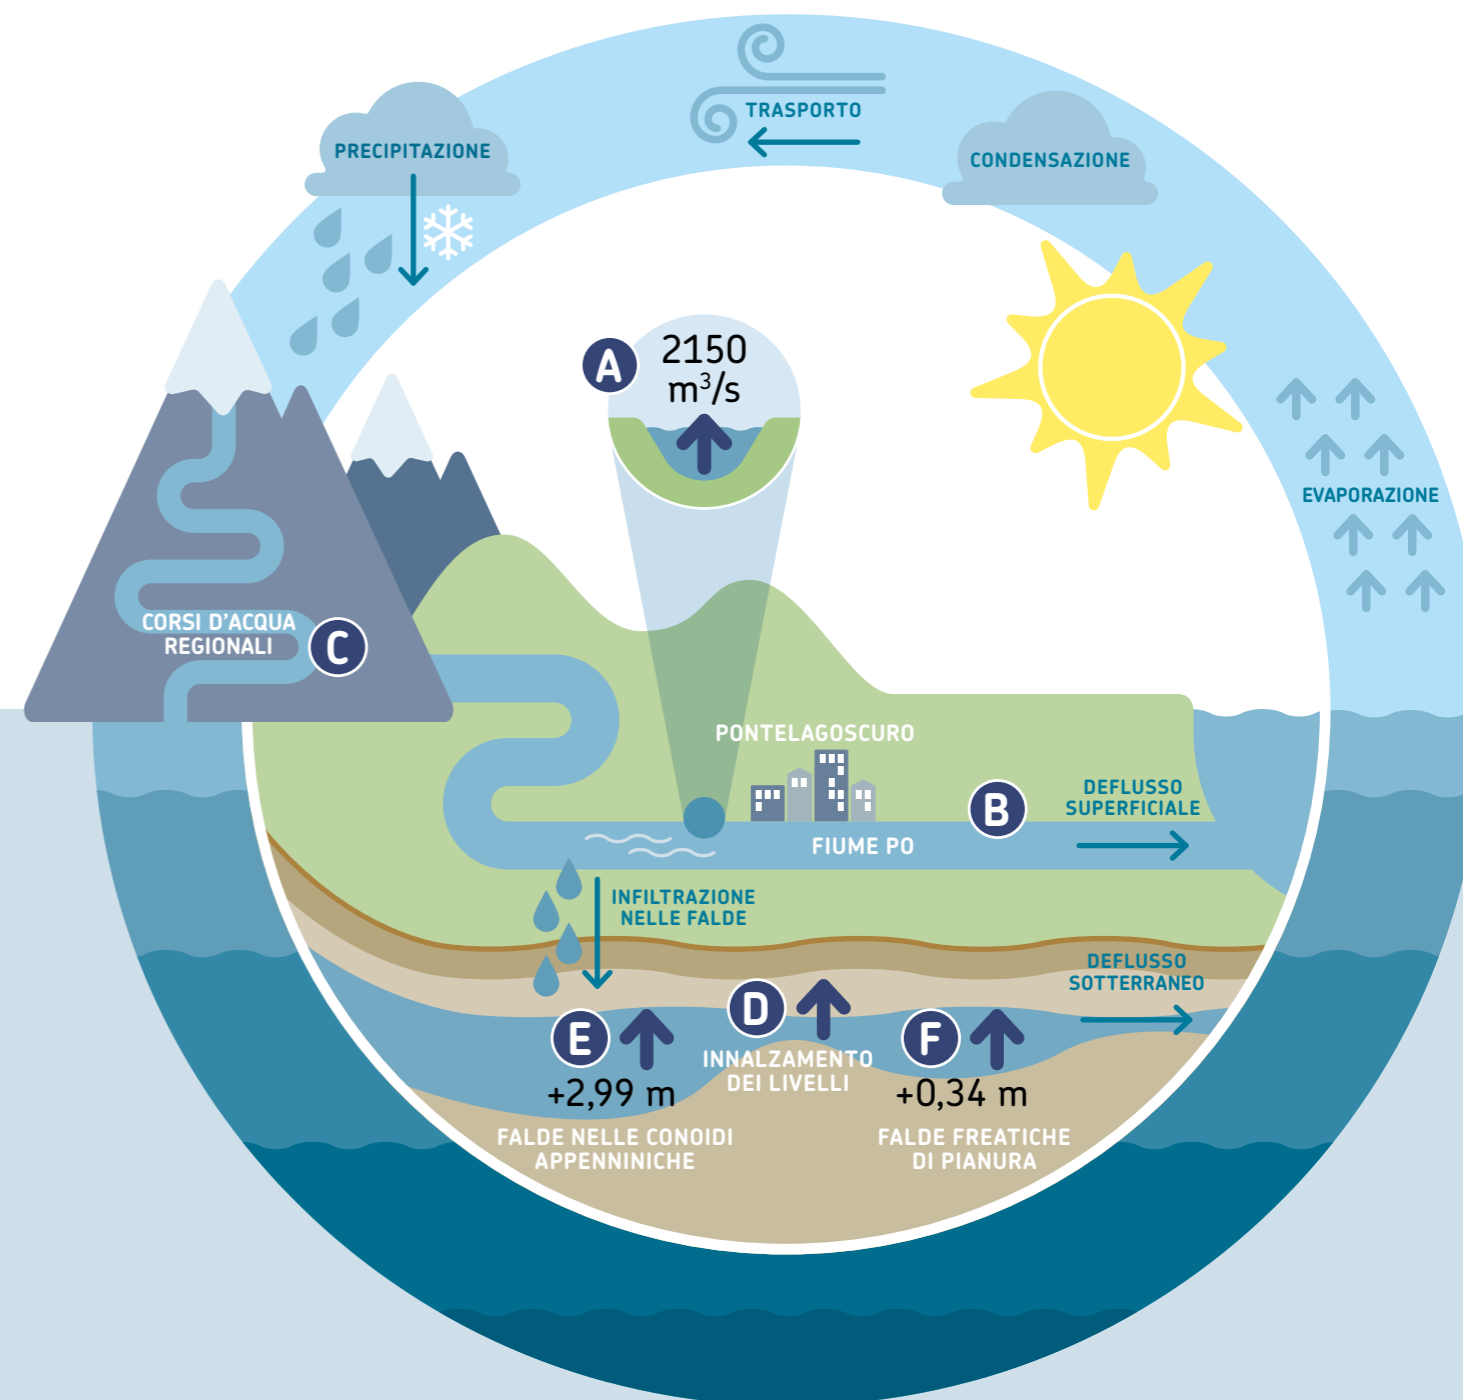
TRASPORTO

PRECIPITAZIONE

CONDENSAZIONE

A 2150 $m^3/s$

EVAPORAZIONE

CORSI D'ACQUA REGIONALI C

PONTELAGOSCURO

B DEFLUSSO SUPERFICIALE

FIUME PO

INFILTRAZIONE NELLE FALDE

DEFLUSSO SOTTERRANEO

D

E

F

INNALZAMENTO DEI LIVELLI

+2,99 m

+0,34 m

FALDE NELLE CONOIDI APPENNINICHE

FALDE FREATICHE DI PIANURA